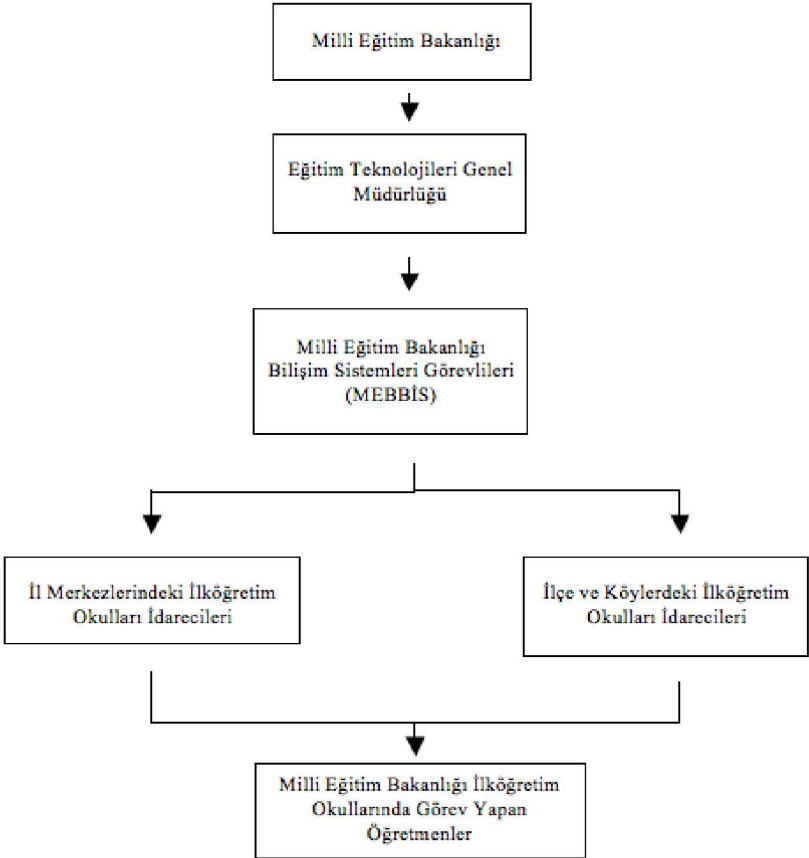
Milli Eğitim Bakanlığı

Eğitim Teknolojileri Genel Müdürlüğü

Milli Eğitim Bakanlığı Bilişim Sistemleri Görevlileri (MEBBİS)

İl Merkezlerindeki İlköğretim Okulları İdarecileri

İlçe ve Köylerdeki İlköğretim Okulları İdarecileri

Milli Eğitim Bakanlığı İlköğretim Okullarında Görev Yapan Öğretmenler